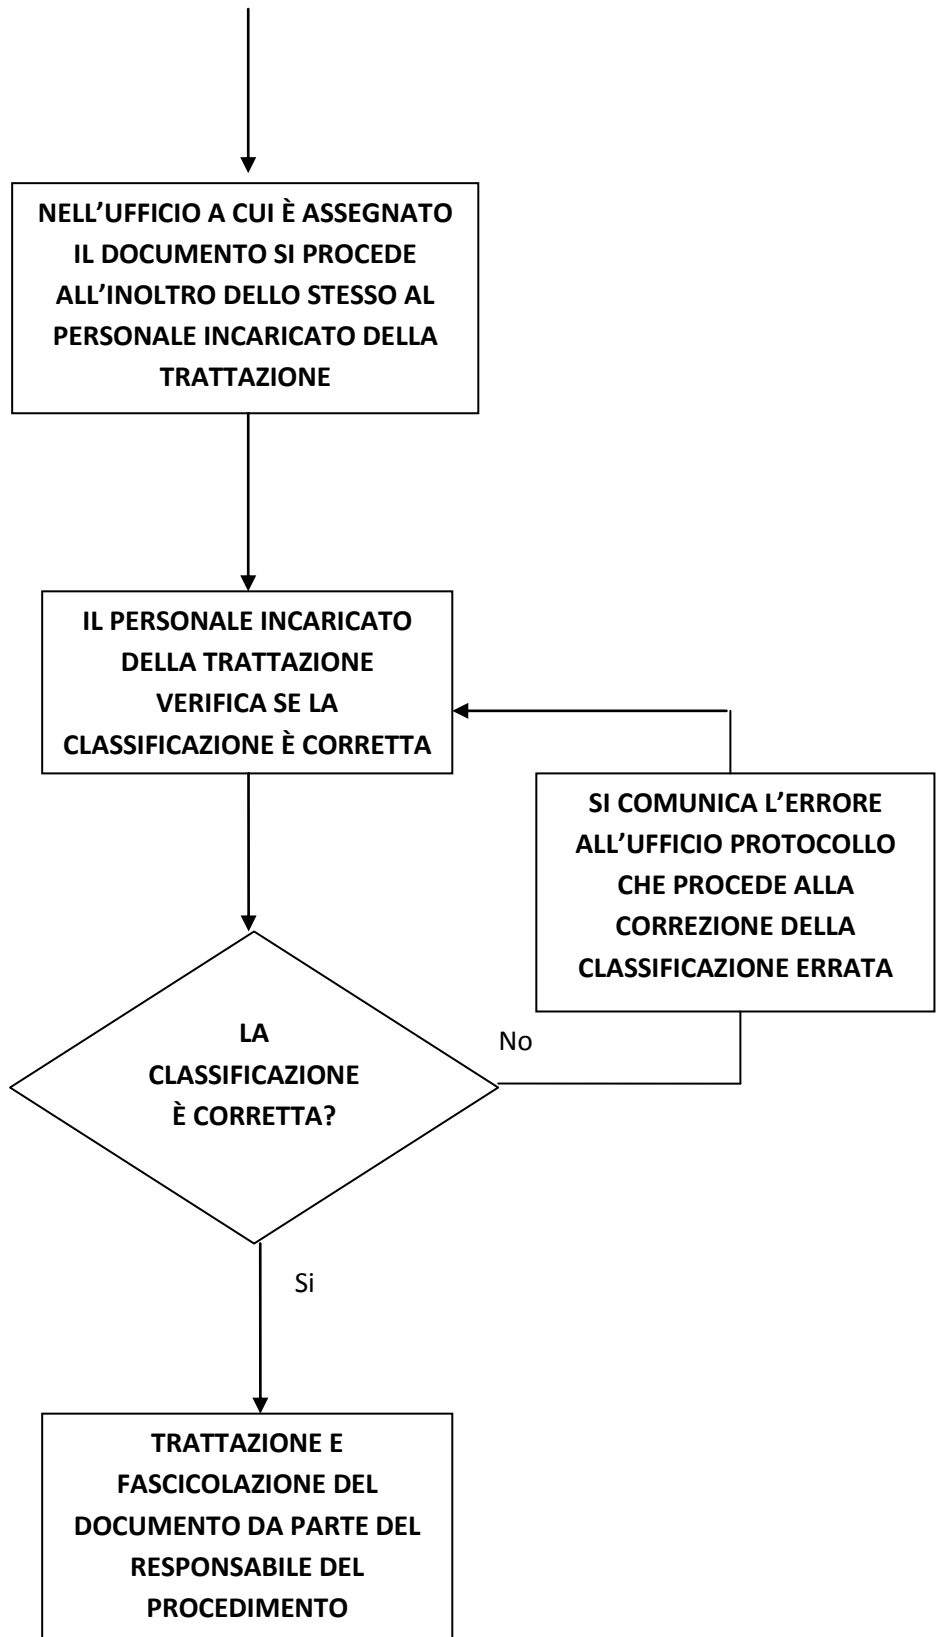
NELL'UFFICIO A CUI È ASSEGNATO IL DOCUMENTO SI PROCEDE ALL'INOLTRO DELLO STESSO AL PERSONALE INCARICATO DELLA TRATTAZIONE

IL PERSONALE INCARICATO DELLA TRATTAZIONE VERIFICA SE LA CLASSIFICAZIONE È CORRETTA

SI COMUNICA L'ERRORE ALL'UFFICIO PROTOCOLLO CHE PROCEDE ALLA CORREZIONE DELLA CLASSIFICAZIONE ERRATA

LA CLASSIFICAZIONE È CORRETTA?

No

Si

TRATTAZIONE E FASCICOLAZIONE DEL DOCUMENTO DA PARTE DEL RESPONSABILE DEL PROCEDIMENTO